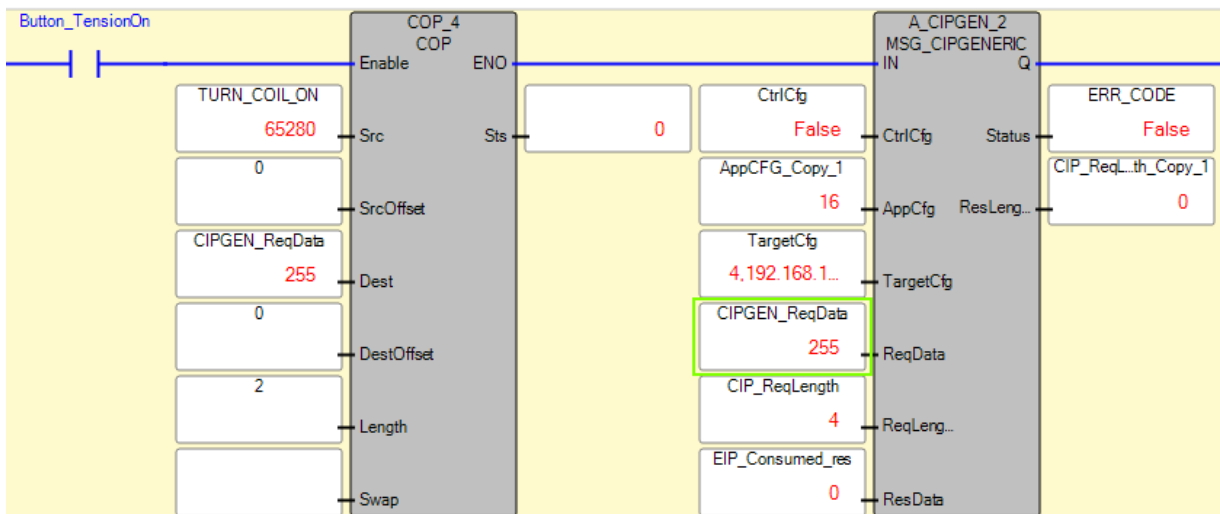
Button_TensionOn

COP_4
COP
Enable ENO

TURN_COIL_ON
65280
Src

Sts
0

0
SrcOffset

CIPGEN_ReqData
255
Dest

0
DestOffset

2
Length

Swap

A_CIPGEN_2
MSG_CIPGENERIC
IN Q

CtrlCfg
False
CtrlCfg

AppCFG_Copy_1
16
AppCfg

TargetCfg
4,192.168.1...
TargetCfg

CIPGEN_ReqData
255
ReqData

CIP_ReqLength
4
ReqLeng...

EIP_Consumed_res
0
ResData

Status
ERR_CODE
False

ResLeng...
CIP_ReqL...th_Copy_1
0